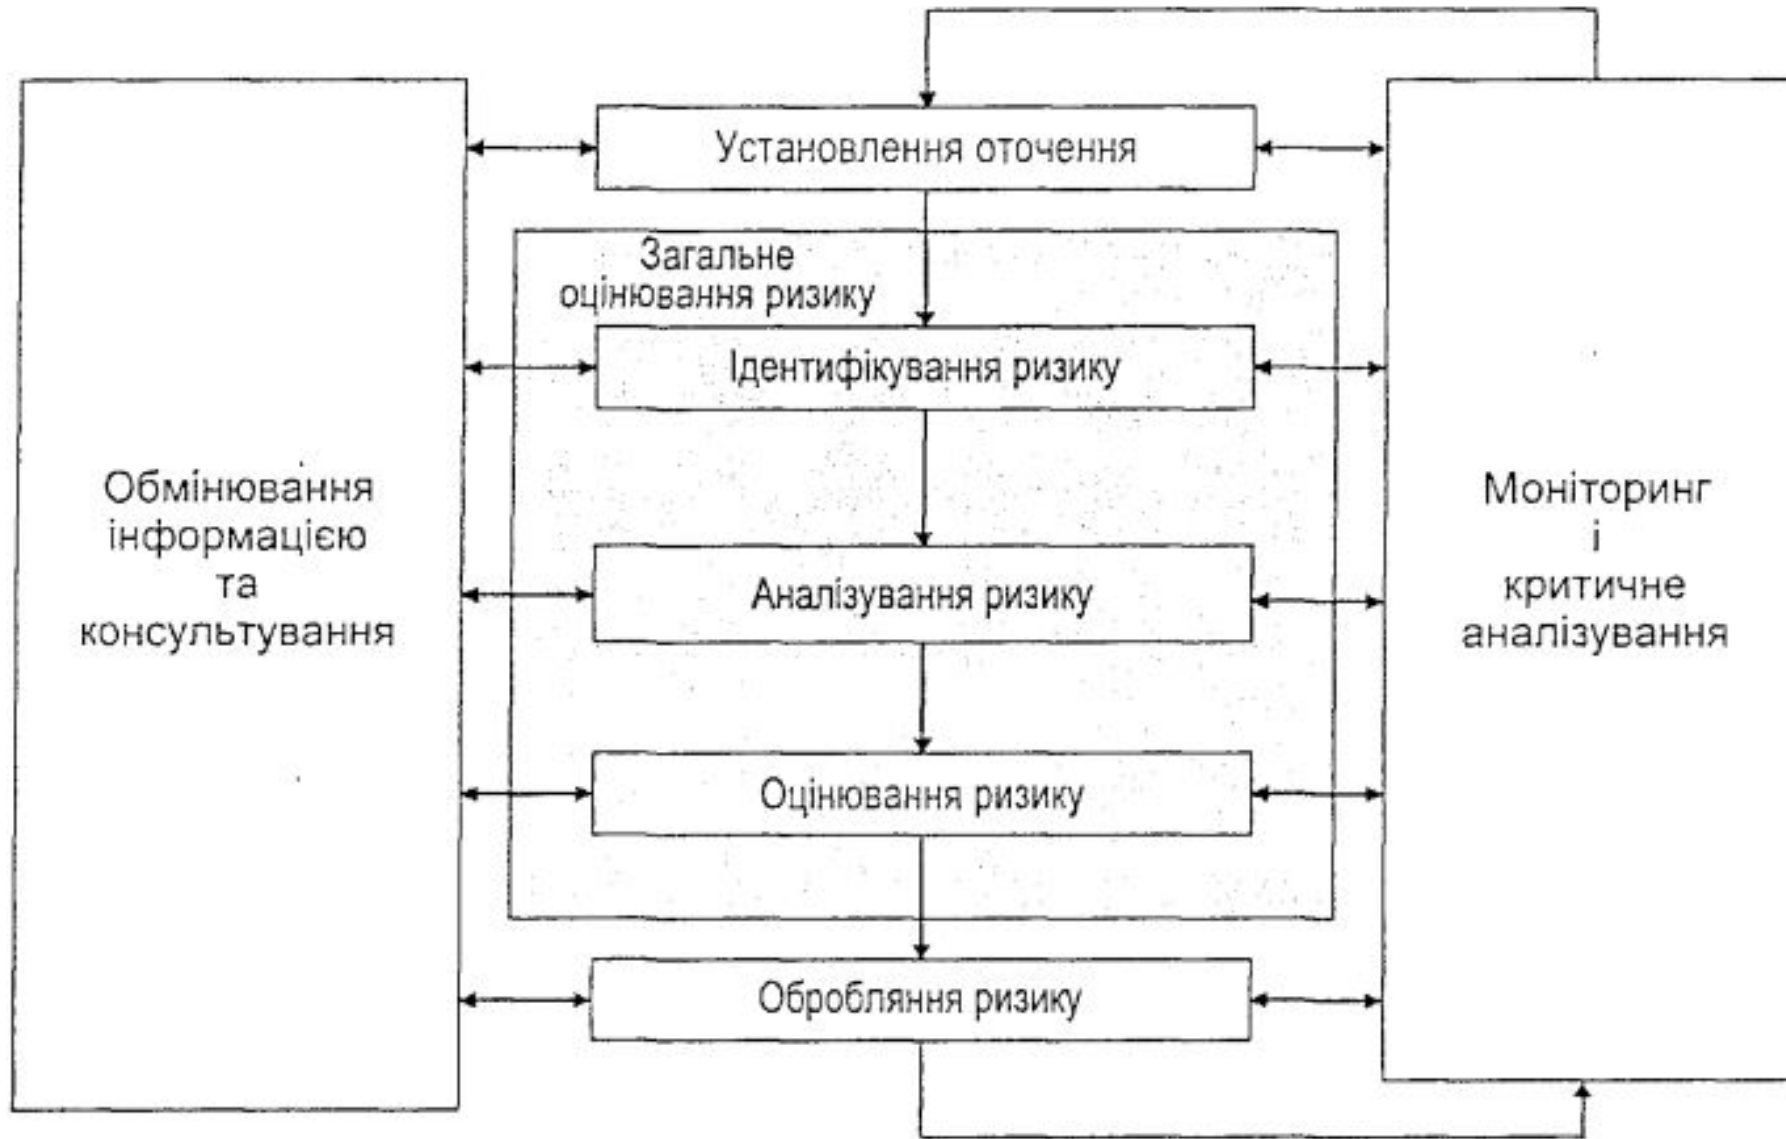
Обмінювання інформацією та консультування

Установлення оточення

Загальне оцінювання ризику

Ідентифікування ризику

Аналізування ризику

Оцінювання ризику

Оброблення ризику

Моніторинг і критичне аналізування